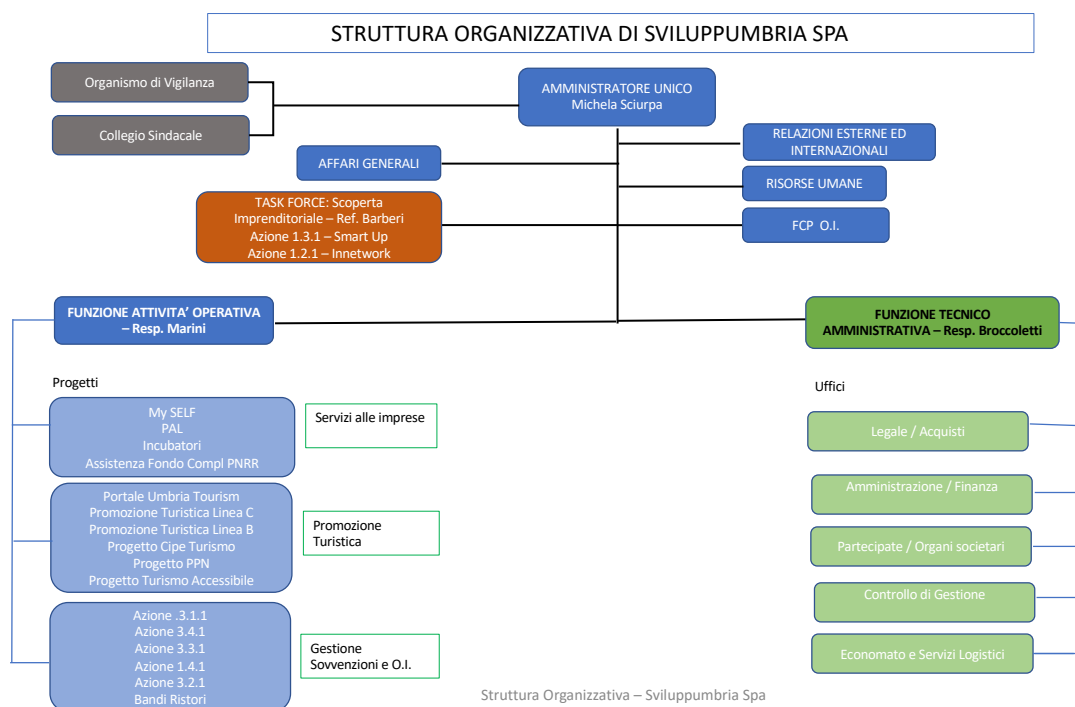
STRUTTURA ORGANIZZATIVA DI SVILUPPUMBRIA SPA

Organismo di Vigilanza

Collegio Sindacale

AMMINISTRATORE UNICO
Michela Sciurpa

RELAZIONI ESTERNE ED INTERNAZIONALI

AFFARI GENERALI

RISORSE UMANE

TASK FORCE: Scoperta Imprenditoriale – Ref. Barberi
Azione 1.3.1 – Smart Up
Azione 1.2.1 – Innetwork

FCP O.I.

FUNZIONE ATTIVITA' OPERATIVA – Resp. Marini

FUNZIONE TECNICO AMMINISTRATIVA – Resp. Broccoletti

Progetti

My SELF
PAL
Incubatori
Assistenza Fondo Compl PNRR

Servizi alle imprese

Portale Umbria Tourism
Promozione Turistica Linea C
Promozione Turistica Linea B
Progetto Cipe Turismo
Progetto PPN
Progetto Turismo Accessibile

Promozione Turistica

Azione .3.1.1
Azione 3.4.1
Azione 3.3.1
Azione 1.4.1
Azione 3.2.1
Bandi Ristori

Gestione Sovvenzioni e O.I.

Uffici

Legale / Acquisti

Amministrazione / Finanza

Partecipate / Organi societari

Controllo di Gestione

Economato e Servizi Logistici

Struttura Organizzativa – Sviluppumbria Spa